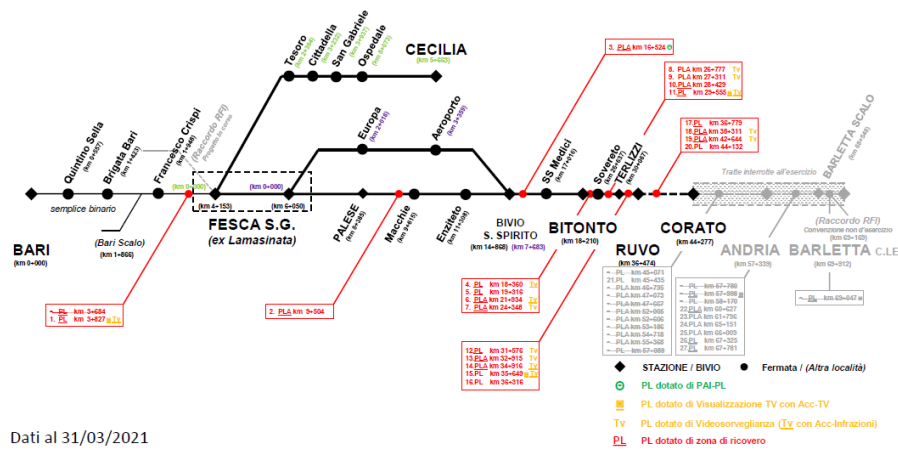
Tesoro
Cittadella
San Gabriele
Ospedale
CECILIA
(km 5+663)

3. PLA km 16+524

8. PLA km 26+777 Tv
9. PLA km 27+311 Tv
10. PLA km 28+429
11. PL km 29+555 Tv

17. PL km 36+779
18. PLA km 38+311 Tv
19. PLA km 42+644 Tv
20. PL km 44+132

Quintino Sella (km 0+697)
Brigata Bari (km 1+433)
Francesco Crispi (km 1+946)
(Raccordo RFI)
Europa (km 2+318)
Aeroporto
SS Medici (km 11+519)
Sovereto
TERLIZZI
Tratte interrotte all'esercizio
BARLETTA SCALO

semplice binario
(km 0+000)
(km 4+153)
(km 0+000)
(km 6+050)

BARI (km 0+000)
(Bari Scalo) (km 1+866)
FESCA S.G. (ex Lamasinata)
PALESE
Macchie
Enziteto
BIVIO S. SPIRITO (km 14+868) (km 7+683)
BITONTO (km 18+210)
CORATO (km 44+277)
RUVO (km 36+474)
ANDRIA (km 57+339)
BARLETTA C.LE (km 69+912)
(Raccordo RFI)
Convenzione non d'esercizio

1. PL km 3+684
1. PL km 3+827 Tv

2. PLA km 9+504

4. PL km 18+360 Tv
5. PL km 19+316
6. PLA km 21+934 Tv
7. PLA km 24+348 Tv

12. PL km 31+576 Tv
13. PLA km 32+915 Tv
14. PLA km 34+916 Tv
15. PL km 35+649 Tv
16. PL km 36+316

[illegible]

STAZIONE / BIVIO
Fermata / (Altra località)
PL dotato di PAI-PL
PL dotato di Visualizzazione TV con Acc-TV
Tv PL dotato di Videosorveglianza (Tv con Acc-Infrazioni)
PL PL dotato di zona di ricovero

Dati al 31/03/2021